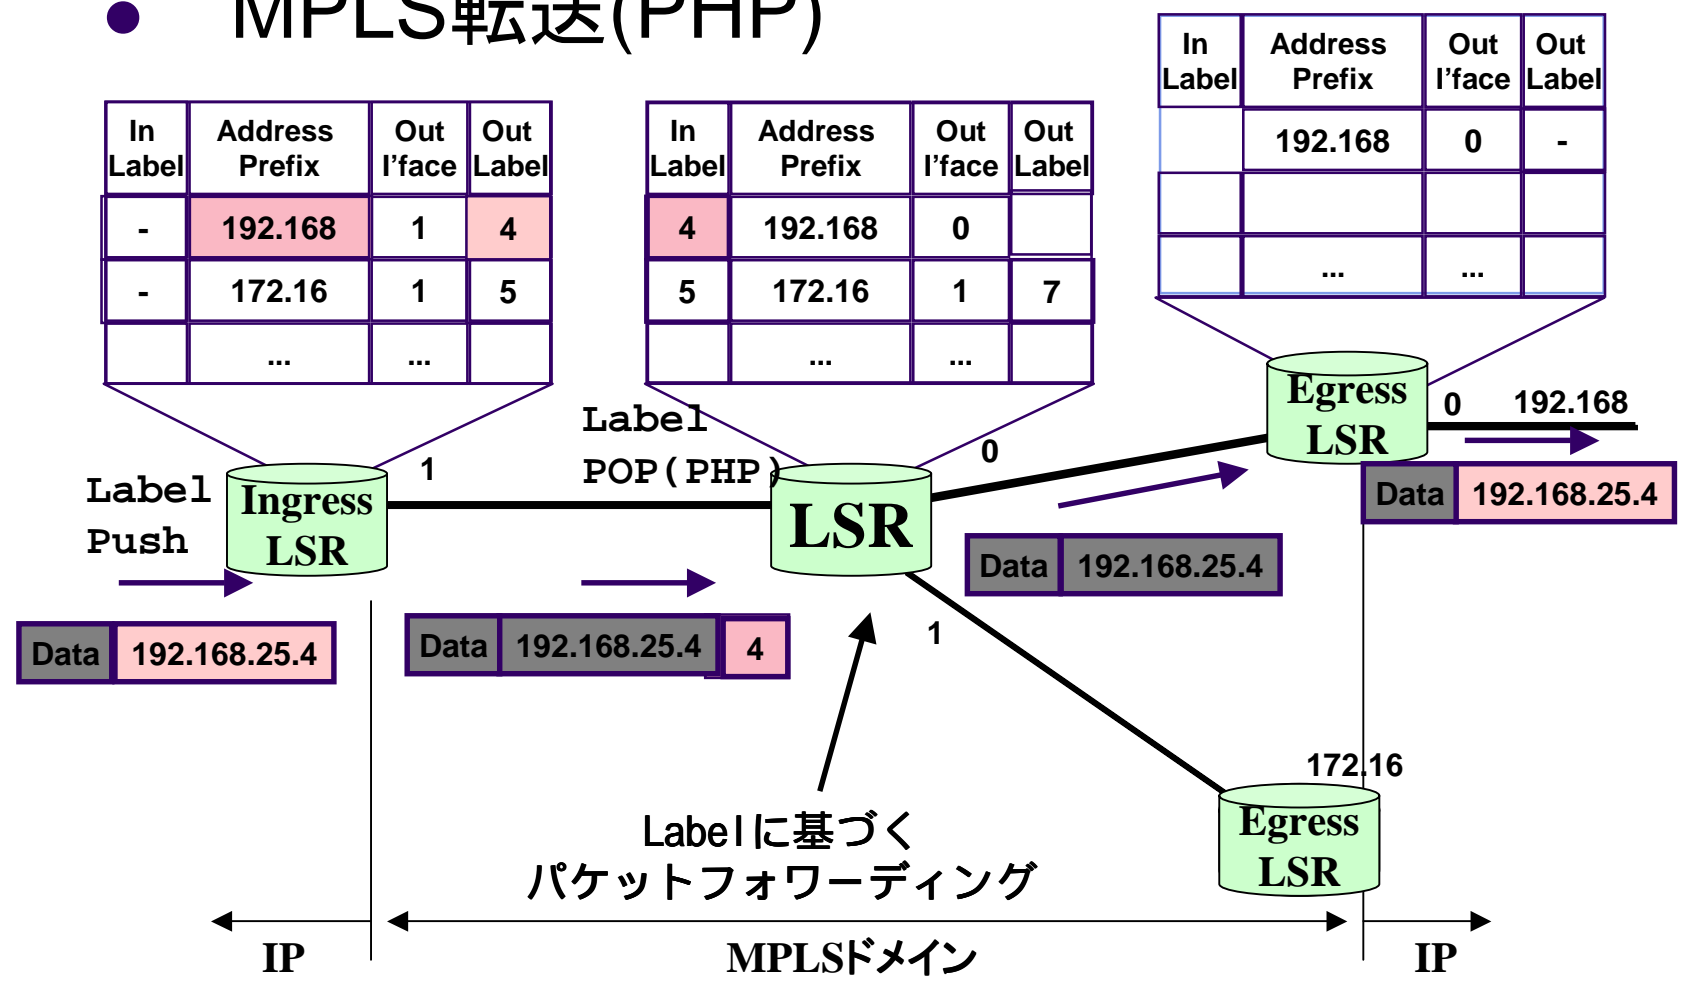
MPLS転送(PHP)

| In Label | Address Prefix | Out I'face | Out Label |
|---|---|---|---|
| - | 192.168 | 1 | 4 |
| - | 172.16 | 1 | 5 |
|  | ... | ... |  |

| In Label | Address Prefix | Out I'face | Out Label |
|---|---|---|---|
| 4 | 192.168 | 0 |  |
| 5 | 172.16 | 1 | 7 |
|  | ... | ... |  |

| In Label | Address Prefix | Out I'face | Out Label |
|---|---|---|---|
|  | 192.168 | 0 | - |
|  |  |  |  |
|  | ... | ... |  |

Label Push

Ingress LSR

1

Label POP(PHP)

LSR

0

Egress LSR

0

192.168

Data 192.168.25.4

Data 192.168.25.4

Data 192.168.25.4 4

Data 192.168.25.4

1

172.16

Egress LSR

Labelに基づく
パケットフォワーディング

IP

MPLSドメイン

IP